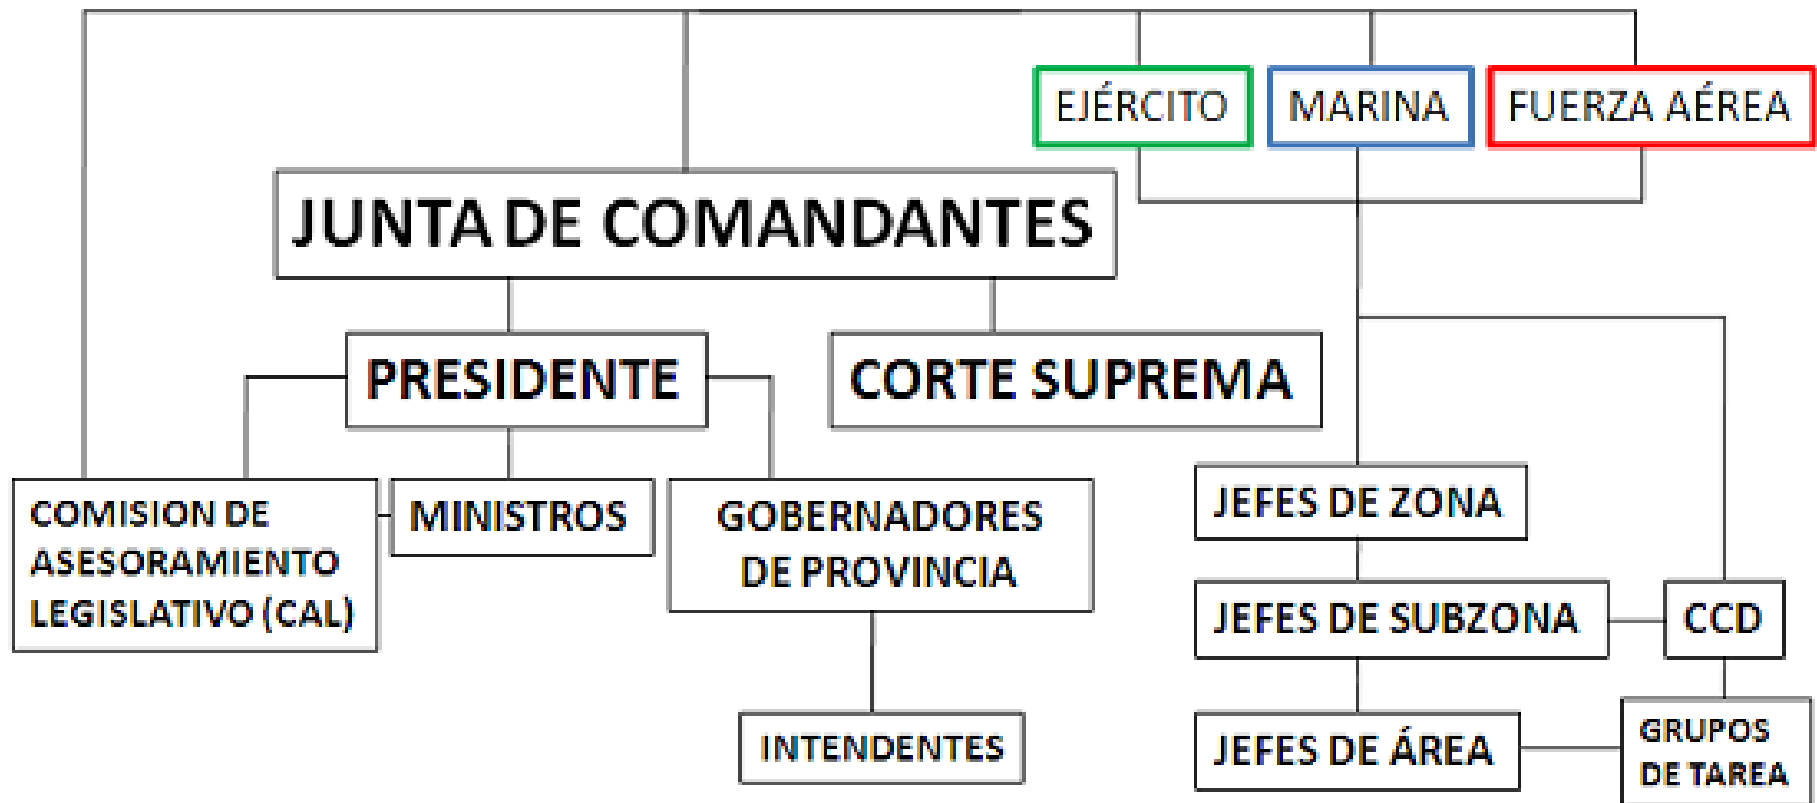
EJÉRCITO
MARINA
FUERZA AÉREA

JUNTA DE COMANDANTES

PRESIDENTE
CORTE SUPREMA

COMISION DE ASESORAMIENTO LEGISLATIVO (CAL)
MINISTROS
GOBERNADORES DE PROVINCIA
INTENDENTES

JEFES DE ZONA
JEFES DE SUBZONA
CCD
JEFES DE ÁREA
GRUPOS DE TAREA